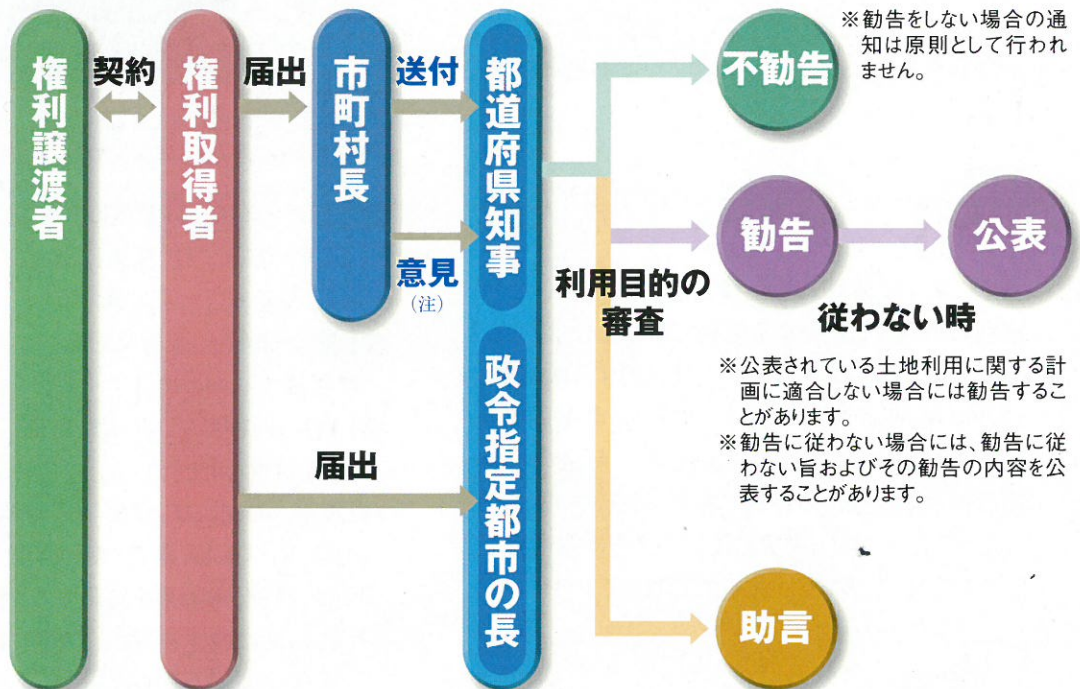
権利譲渡者

契約

権利取得者

届出

市町村長

送付

意見
(注)

都道府県知事

政令指定都市の長

届出

利用目的の審査

不勧告

※勧告をしない場合の通知は原則として行われません。

勧告

公表

従わない時

※公表されている土地利用に関する計画に適合しない場合には勧告することがあります。
※勧告に従わない場合には、勧告に従わない旨およびその勧告の内容を公表することがあります。

助言